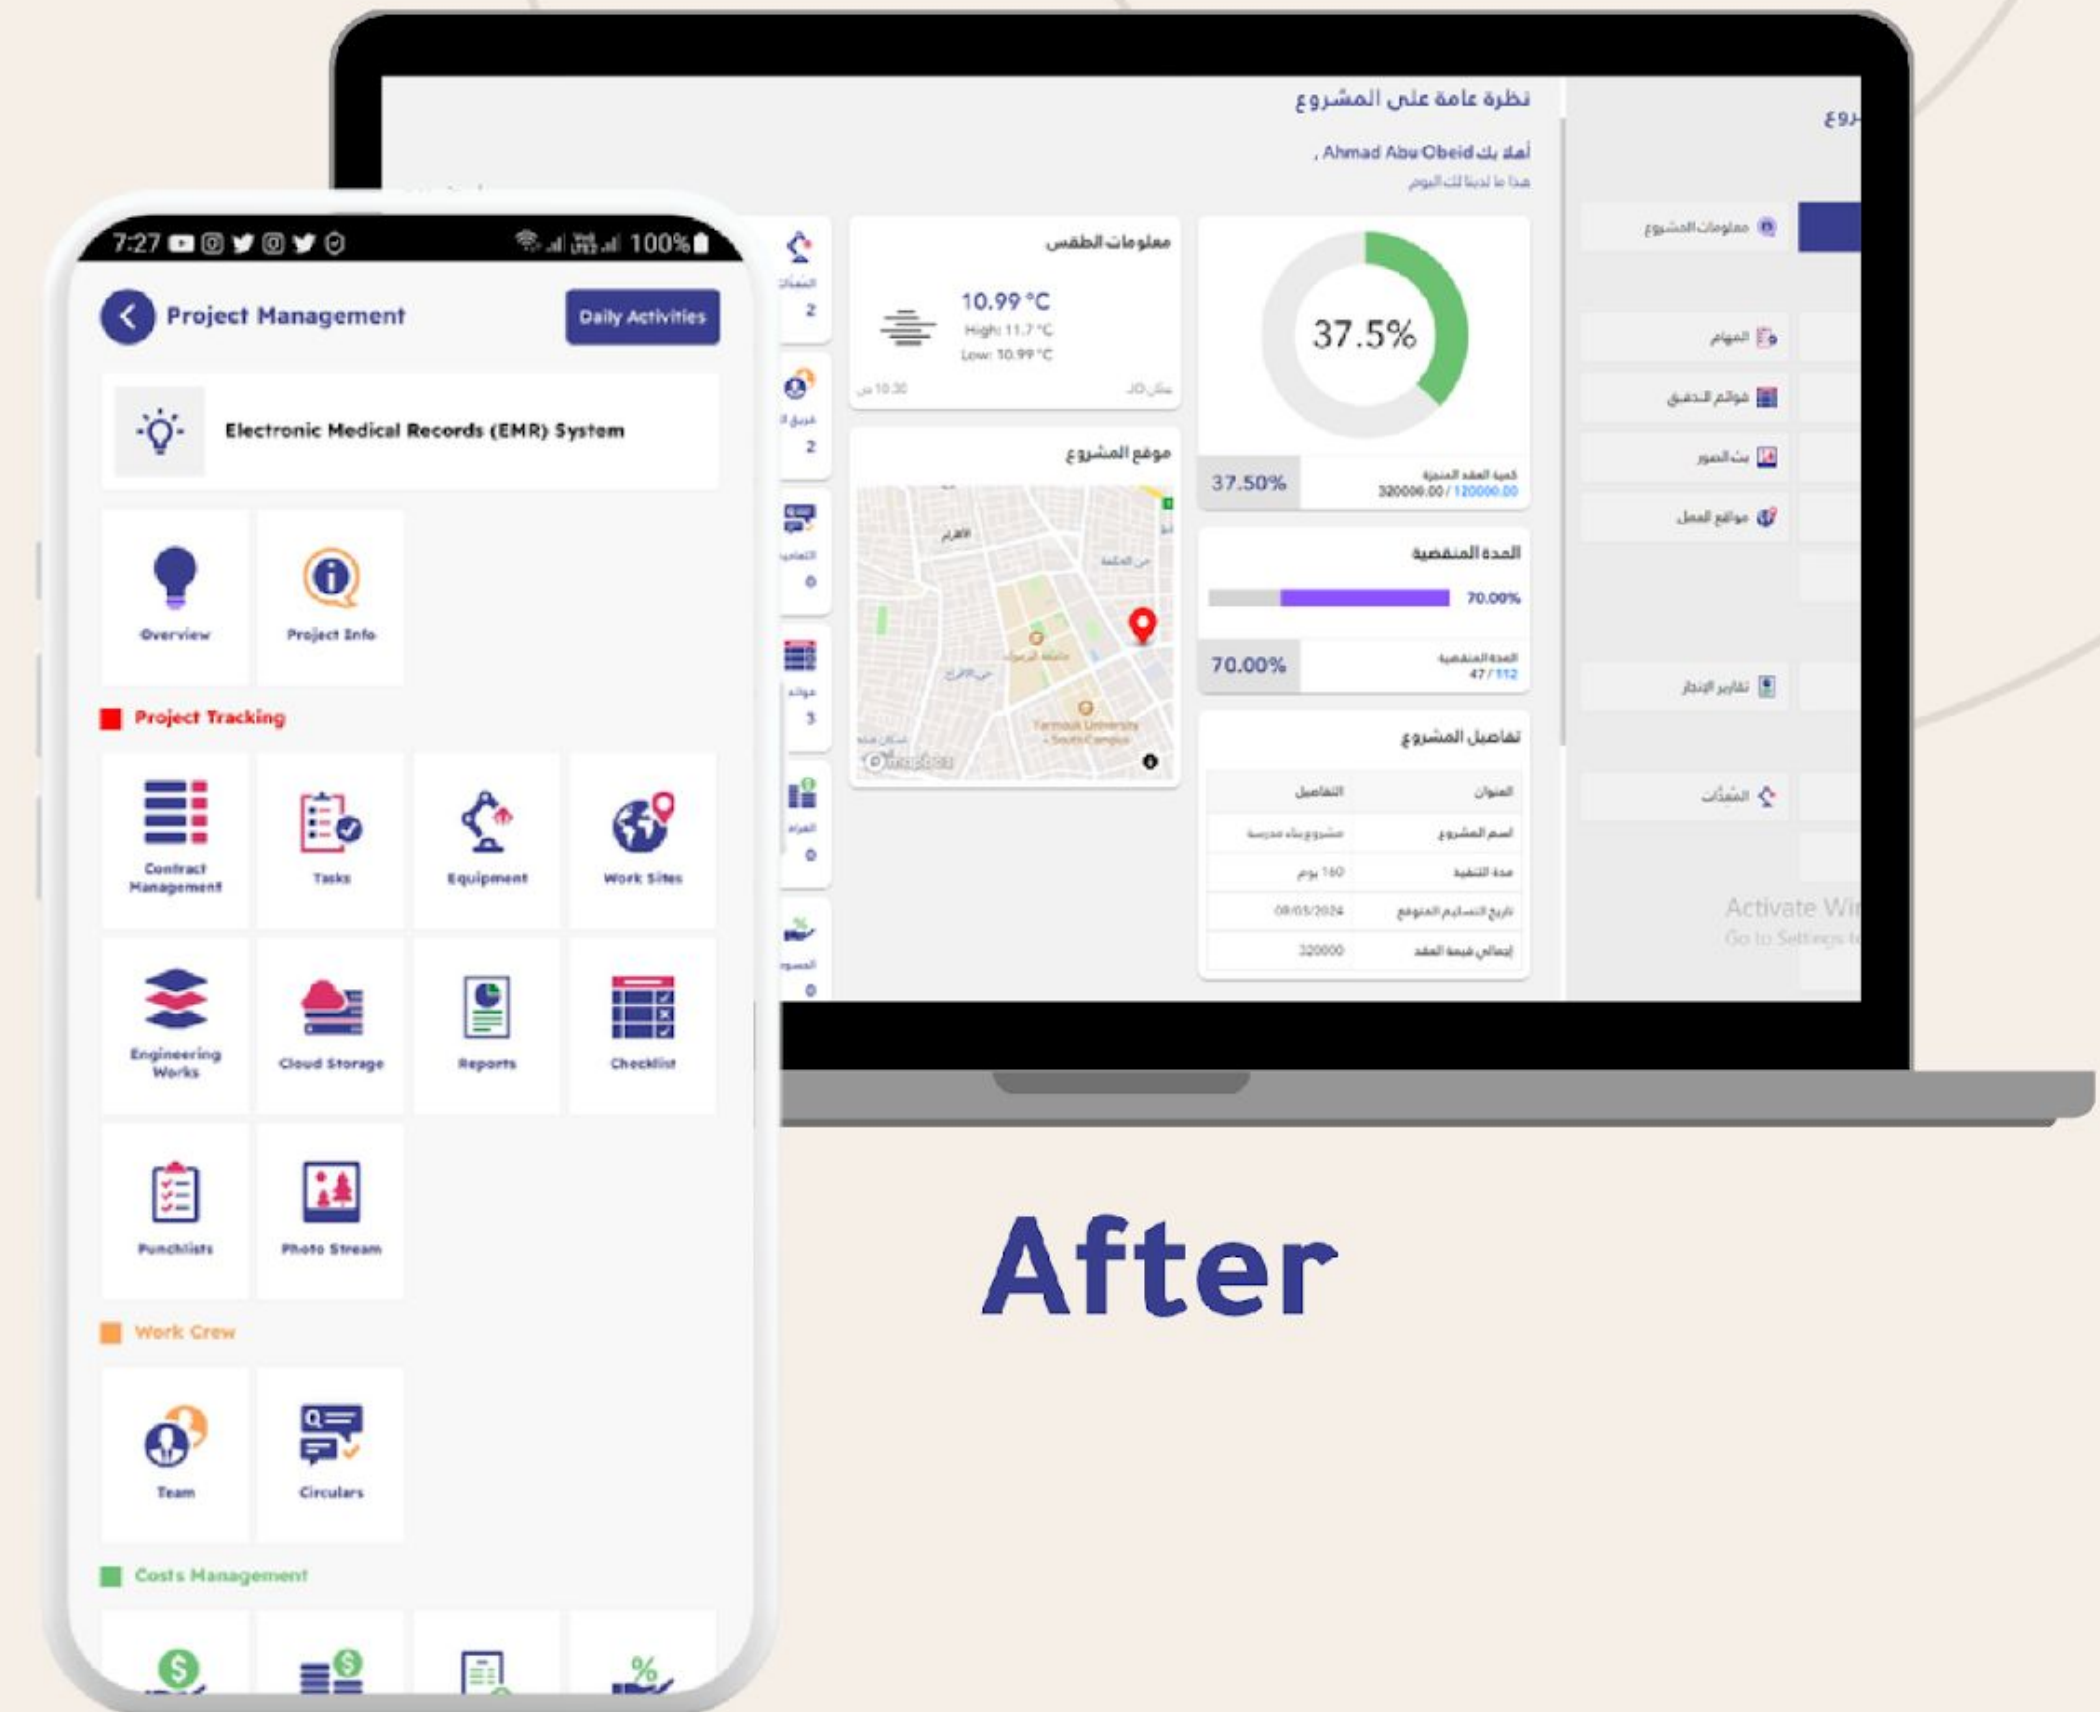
7:27 100%

Project Management

Daily Activities

Electronic Medical Records (EMR) System

Overview

Project Info

Project Tracking

Contract Management

Tasks

Equipment

Work Sites

Engineering Works

Cloud Storage

Reports

Checklist

Punchlists

Photo Stream

Work Crew

Team

Circulars

Costs Management

نظرة عامة على المشروع

أهلا بك Ahmad Abu Obeid ,

هذا ما لدينا لك اليوم

معلومات الطقس

10.99 °C

High: 11.7 °C

Low: 10.99 °C

37.5%

37.50%

320000.00 / 120000.00

المدة المنقضية

70.00%

70.00%

47 / 112

موقع المشروع

Yarmouk University - South Campus

تفاصيل المشروع

| العنوان | التفاصيل |
|---|---|
| اسم المشروع | مشروع بناء مدرسة |
| مدة التنفيذ | 160 يوم |
| تاريخ التسليم المتوقع | 08/05/2024 |
| إجمالي قيمة العقد | 320000 |

معلومات المشروع

المهام

قوائم التدقيق

بث الصور

مواقع العمل

تقارير الإنجاز

المعدات

Activate Wi

Go to Settings to

After